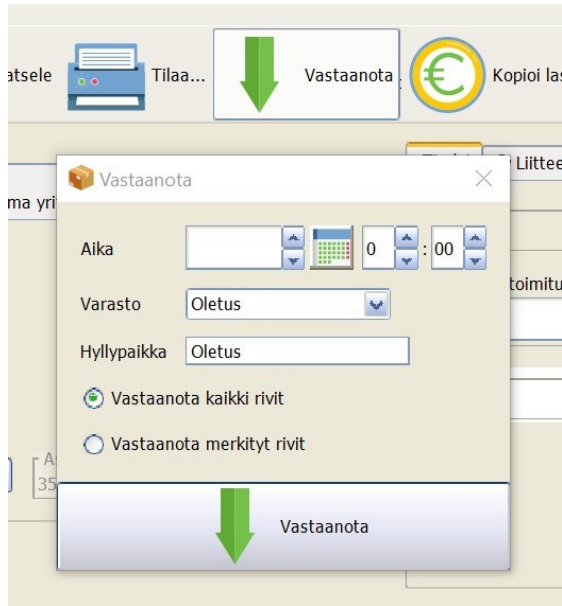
atsele

Tilaa...

Vastaanota

Kopioi las

Liittee

ma yri

toimitu

Vastaanota

Aika

0

00

Varasto

Oletus

Hyllypaikka

Oletus

Vastaanota kaikki rivit

Vastaanota merkityt rivit

A

35

Vastaanota